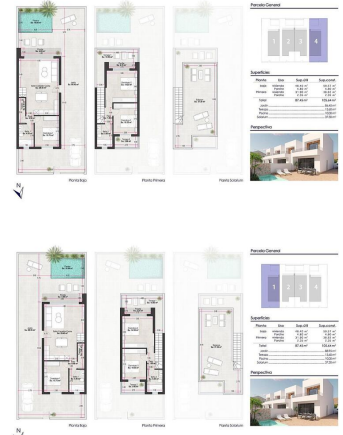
Parcela General

1 2 3 4

Superficies

Perspectiva

Planta Baja

Planta Primera

Planta Solarium

N

Parcela General

1 2 3 4

Superficies

Perspectiva

Planta Baja

Planta Primera

Planta Solarium

N